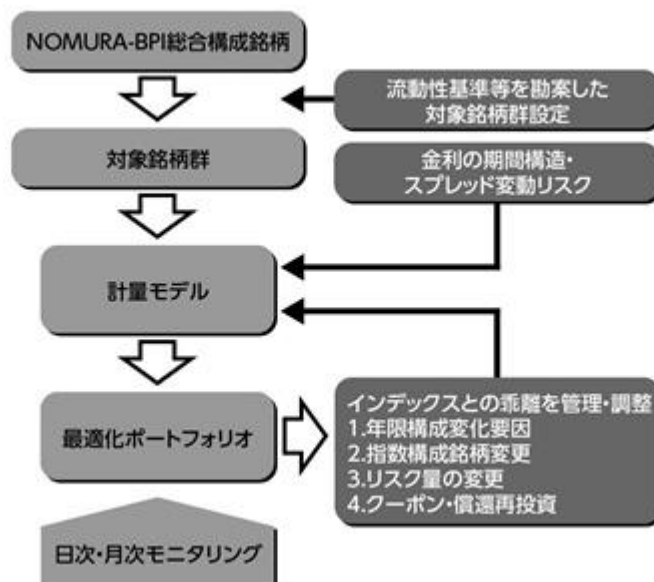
NOMURA-BPI総合構成銘柄

流動性基準等を勘案した
対象銘柄群設定

対象銘柄群

金利の期間構造・
スプレッド変動リスク

計量モデル

最適化ポートフォリオ

インデックスとの乖離を管理・調整
1.年限構成変化要因
2.指数構成銘柄変更
3.リスク量の変更
4.クーポン・償還再投資

日次・月次モニタリング